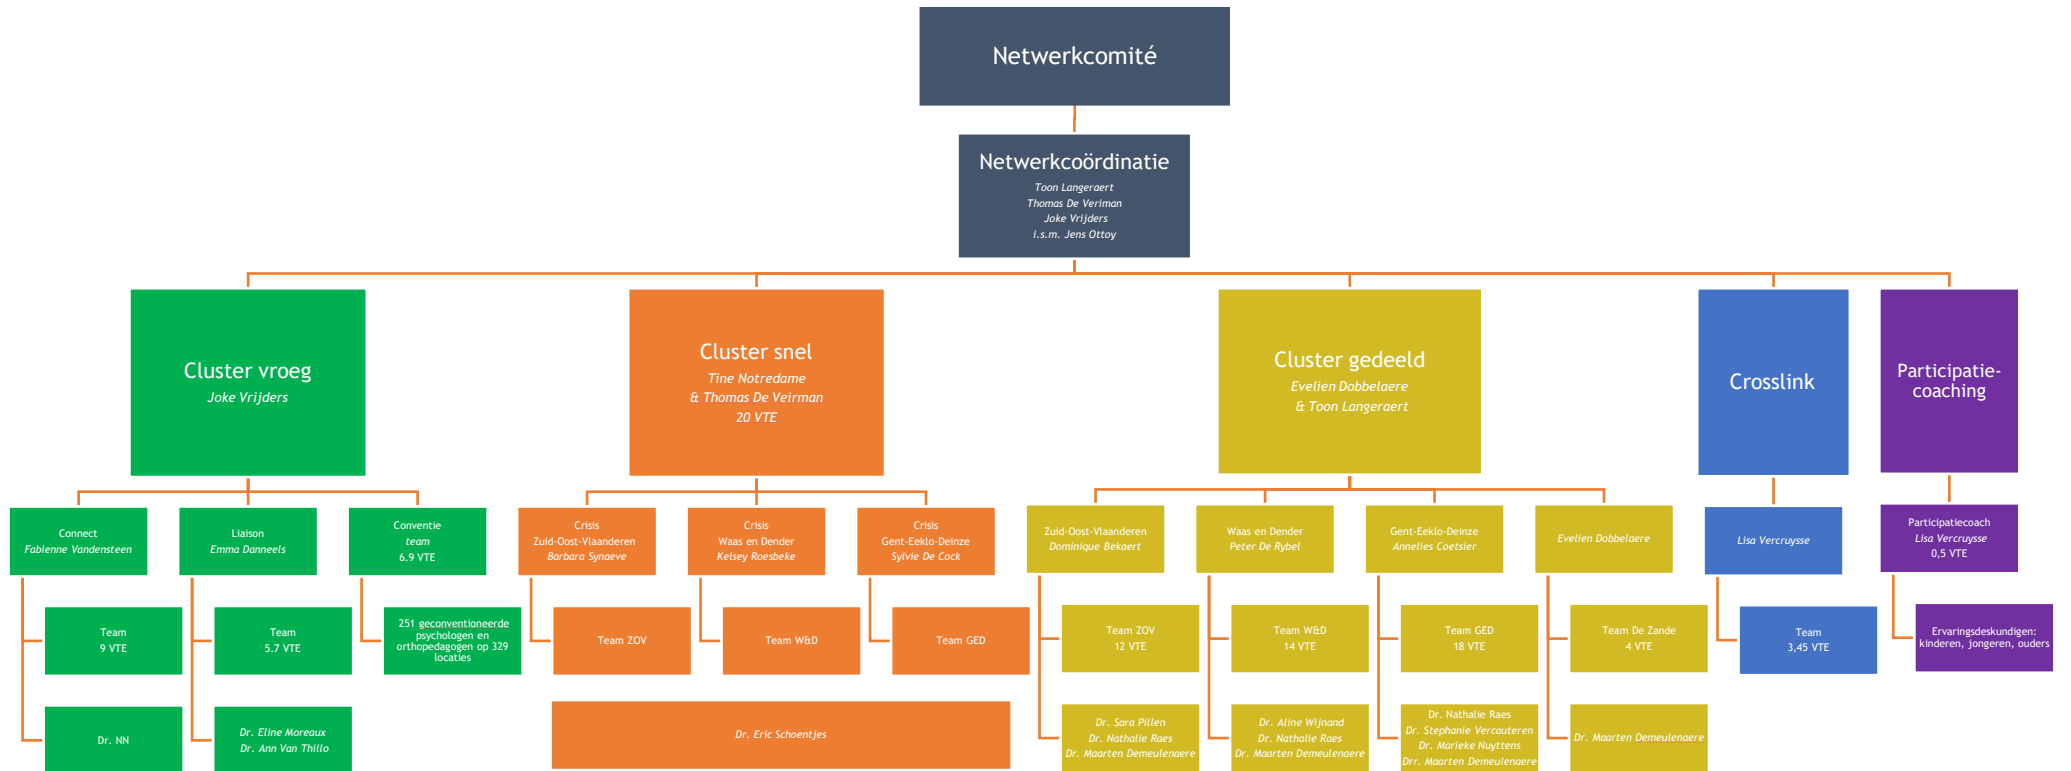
Netwerkcomité

Netwerkcoördinatie
Toon Langeraert
Thomas De Veriman
Joke Vrijders
i.s.m. Jens Ottoy

Cluster vroeg
Joke Vrijders

Connect
Fabienne Vandensteen

Team
9 VTE

Dr. NN

Liaison
Emma Danneels

Team
5.7 VTE

Dr. Eline Moreaux
Dr. Ann Van Thillo

Conventie
team
6,9 VTE

251 geconventioneerde psychologen en orthopedagogen op 329 locaties

Cluster snel
Tine Notredame
& Thomas De Veirman
20 VTE

Crisis
Zuid-Oost-Vlaanderen
Barbara Synaeve

Team ZOV

Crisis
Waas en Dender
Kelsey Roesbeke

Team W&D

Crisis
Gent-Eeklo-Deinze
Sylvie De Cock

Team GED

Dr. Eric Schoentjes

Cluster gedeeld
Evelien Dobbelaere
& Toon Langeraert

Zuid-Oost-Vlaanderen
Dominique Bekaert

Team ZOV
12 VTE

Dr. Sara Pillen
Dr. Nathalie Raes
Dr. Maarten Demeulenaere

Waas en Dender
Peter De Rybel

Team W&D
14 VTE

Dr. Aline Wijnand
Dr. Nathalie Raes
Dr. Maarten Demeulenaere

Gent-Eeklo-Deinze
Annelies Coetsier

Team GED
18 VTE

Dr. Nathalie Raes
Dr. Stephanie Vercauteren
Dr. Marieke Nuyttens
Drr. Maarten Demeulenaere

Evelien Dobbelaere

Team De Zande
4 VTE

Dr. Maarten Demeulenaere

Crosslink

Lisa Vercruysse

Team
3,45 VTE

Participatie-coaching

Participatiecoach
Lisa Vercruysse
0,5 VTE

Ervaringsdeskundigen:
kinderen, jongeren, ouders